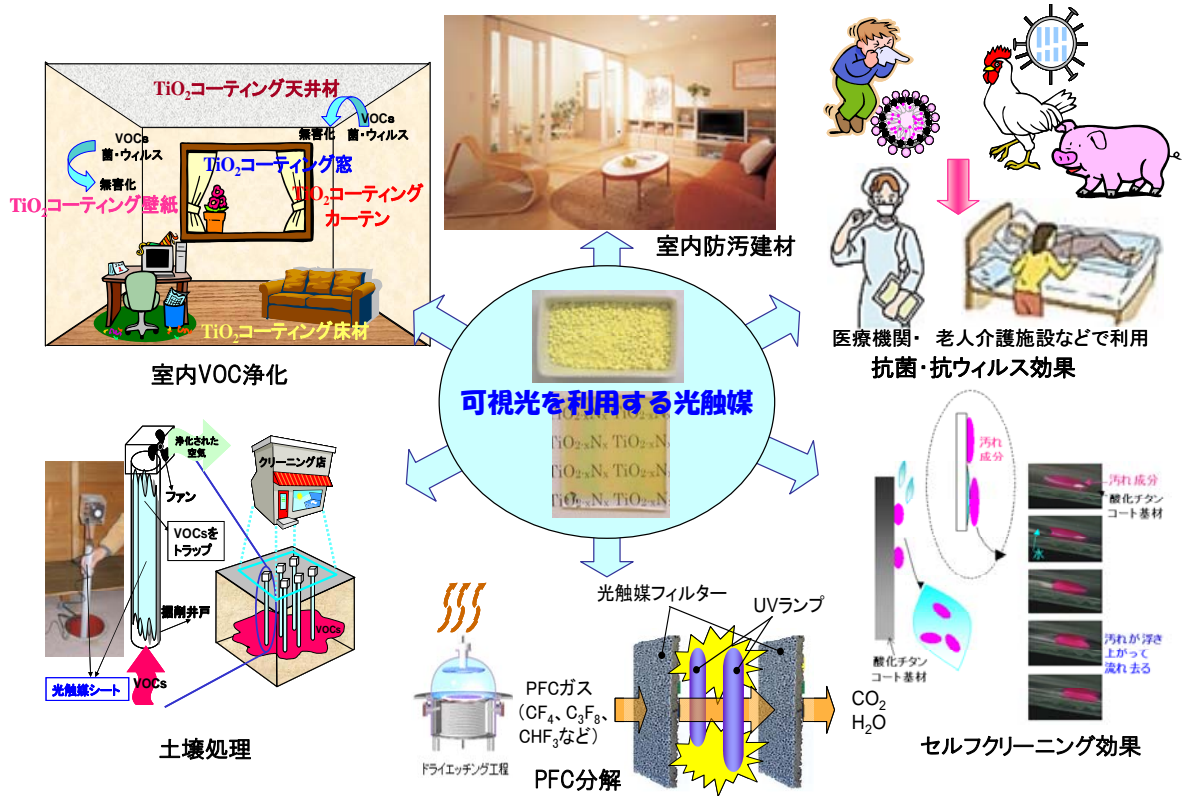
$TiO_2$コーティング天井材

VOCs
菌・ウィルス
無害化

VOCs
菌・ウィルス
無害化

$TiO_2$コーティング窓

$TiO_2$コーティング壁紙

$TiO_2$コーティング
カーテン

$TiO_2$コーティング床材

室内VOC浄化

室内防汚建材

医療機関・ 老人介護施設などで利用
抗菌・抗ウィルス効果

可視光を利用する光触媒

$TiO_{2-x}N_x$ $TiO_{2-x}N_x$
$TiO_{2-x}N_x$ $TiO_{2-x}N_x$
$TiO_{2-x}N_x$ $TiO_{2-x}N_x$

浄化された
空気

ファン

VOCsを
トラップ

掘削井戸

クリーニング店

VOCs

光触媒シート

VOCs

土壌処理

光触媒フィルター

UVランプ

PFCガス
（$CF_4$、$C_3F_8$、
$CHF_3$など）

$CO_2$
$H_2O$

ドライエッチング工程

PFC分解

汚れ
成分

汚れ成分
酸化チタン
コート基材

水

酸化チタン
コート基材

汚れが浮き
上がって
流れ去る

セルフクリーニング効果